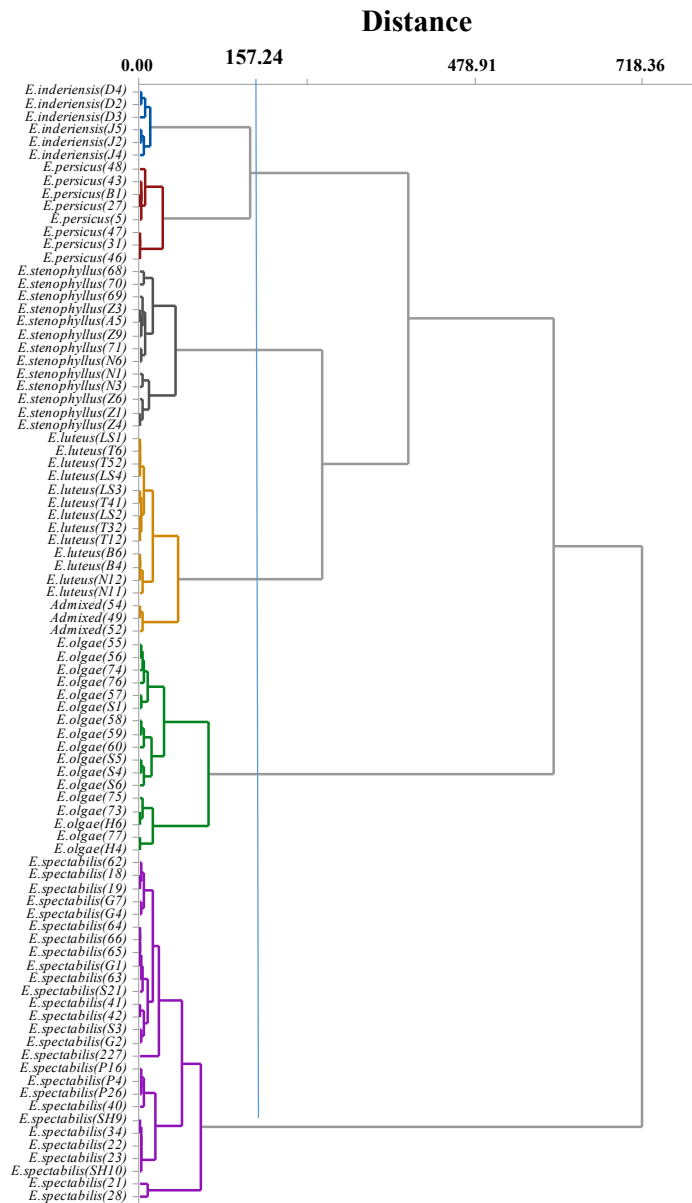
Distance

0.00 157.24 478.91 718.36

E.inderiensis(D4)
E.inderiensis(D2)
E.inderiensis(D3)
E.inderiensis(J5)
E.inderiensis(J2)
E.inderiensis(J4)
E.persicus(48)
E.persicus(43)
E.persicus(B1)
E.persicus(27)
E.persicus(5)
E.persicus(47)
E.persicus(31)
E.persicus(46)
E.stenophyllus(68)
E.stenophyllus(70)
E.stenophyllus(69)
E.stenophyllus(Z3)
E.stenophyllus(A5)
E.stenophyllus(Z9)
E.stenophyllus(71)
E.stenophyllus(N6)
E.stenophyllus(N1)
E.stenophyllus(N3)
E.stenophyllus(Z6)
E.stenophyllus(Z1)
E.stenophyllus(Z4)
E.luteus(LS1)
E.luteus(T6)
E.luteus(T52)
E.luteus(LS4)
E.luteus(LS3)
E.luteus(T41)
E.luteus(LS2)
E.luteus(T32)
E.luteus(T12)
E.luteus(B6)
E.luteus(B4)
E.luteus(N12)
E.luteus(N11)
Admixed(54)
Admixed(49)
Admixed(52)
E.olgae(55)
E.olgae(56)
E.olgae(74)
E.olgae(76)
E.olgae(57)
E.olgae(S1)
E.olgae(58)
E.olgae(59)
E.olgae(60)
E.olgae(S5)
E.olgae(S4)
E.olgae(S6)
E.olgae(75)
E.olgae(73)
E.olgae(H6)
E.olgae(77)
E.olgae(H4)
E.spectabilis(62)
E.spectabilis(18)
E.spectabilis(19)
E.spectabilis(G7)
E.spectabilis(G4)
E.spectabilis(64)
E.spectabilis(66)
E.spectabilis(65)
E.spectabilis(G1)
E.spectabilis(63)
E.spectabilis(S21)
E.spectabilis(41)
E.spectabilis(42)
E.spectabilis(S3)
E.spectabilis(G2)
E.spectabilis(227)
E.spectabilis(P16)
E.spectabilis(P4)
E.spectabilis(P26)
E.spectabilis(40)
E.spectabilis(SH9)
E.spectabilis(34)
E.spectabilis(22)
E.spectabilis(23)
E.spectabilis(SH10)
E.spectabilis(21)
E.spectabilis(28)